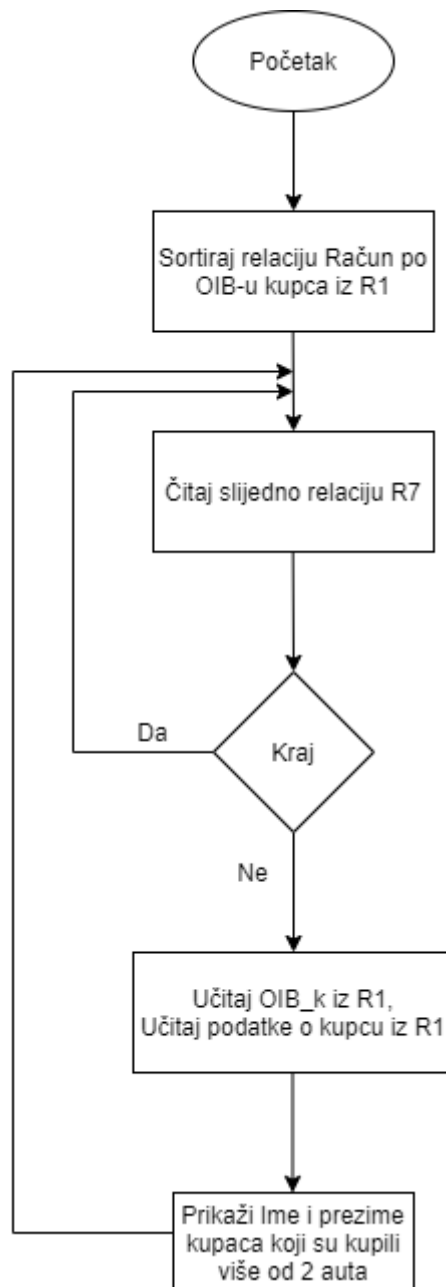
Početak

Sortiraj relaciju Račun po OIB-u kupca iz R1

Čitaj slijedno relaciju R7

Da

Kraj

Ne

Učitaj OIB_k iz R1,
Učitaj podatke o kupcu iz R1

Prikaži Ime i prezime kupaca koji su kupili više od 2 auta